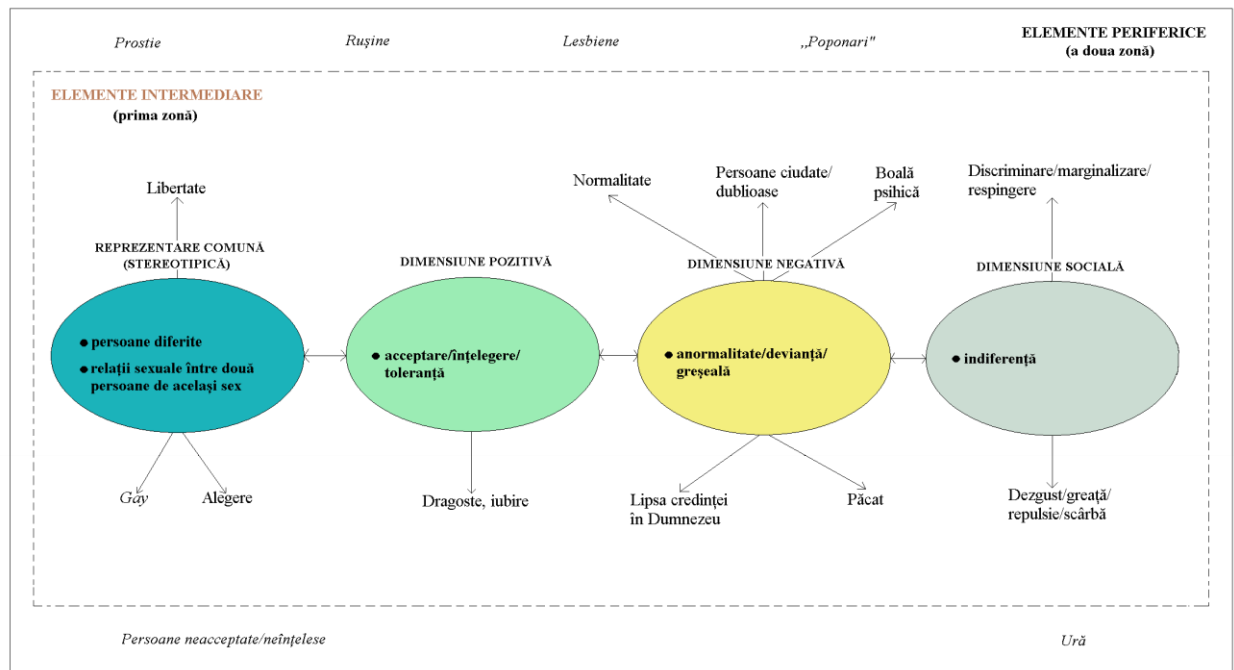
Prostie

Rușine

Lesbiene

„Poponari"

ELEMENTE PERIFERICE
(a doua zonă)

ELEMENTE INTERMEDIARE
(prima zonă)

Libertate

REPREZENTARE COMUNĂ (STEREOTIPICĂ)

• persoane diferite
• relații sexuale între două persoane de același sex

Gay

Alegere

DIMENSIUNE POZITIVĂ

• acceptare/înțelegere/ toleranță

Dragoste, iubire

Normalitate

Persoane ciudate/ dublioase

Boală psihică

DIMENSIUNE NEGATIVĂ

• anormalitate/devianță/ greșeală

Lipsa credinței în Dumnezeu

Păcat

Discriminare/marginalizare/ respingere

DIMENSIUNE SOCIALĂ

• indiferență

Dezgust/greață/ repulsie/scârbă

Persoane neacceptate/neînțelese

Ură